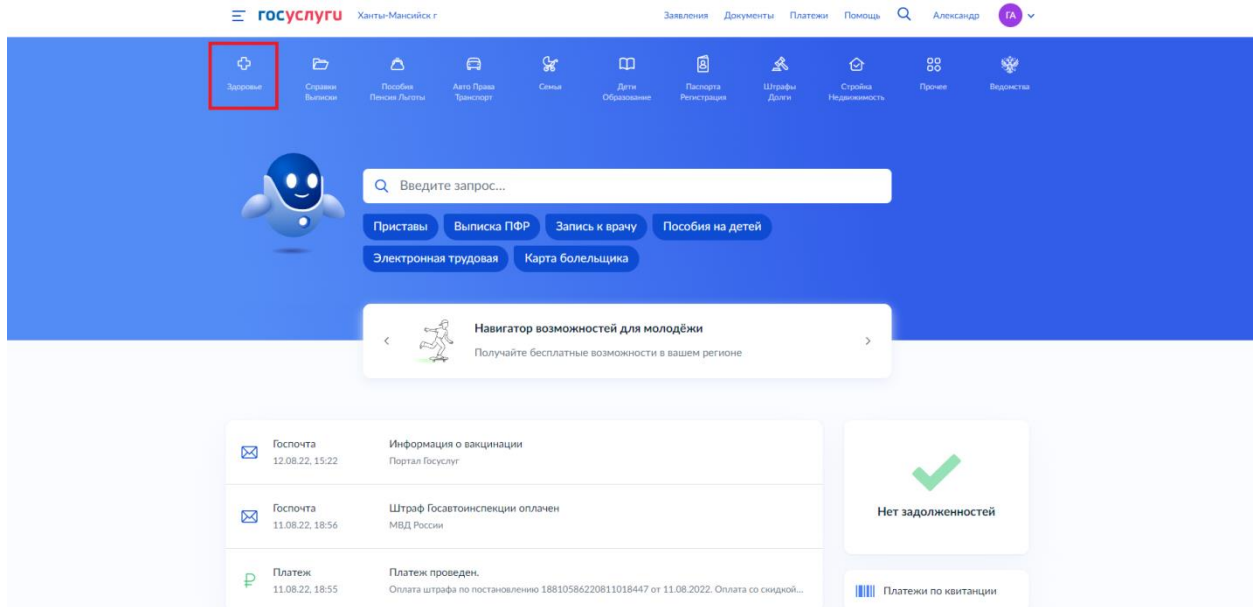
госуслуги Ханты-Мансийск г

Заявления Документы Платежи Помощь Александр ГА

Здоровье
Справки Выписки
Пособия Пенсия Льготы
Авто Права Транспорт
Семья
Дети Образование
Паспорта Регистрация
Штрафы Долги
Стройка Недвижимость
Прочее
Ведомства

Введите запрос...

Приставы
Выписка ПФР
Запись к врачу
Пособия на детей
Электронная трудовая
Карта болельщика

Навигатор возможностей для молодёжи
Получайте бесплатные возможности в вашем регионе

Госпочта
12.08.22, 15:22
Информация о вакцинации
Портал Госуслуг

Госпочта
11.08.22, 18:56
Штраф Госавтоинспекции оплачен
МВД России

Платеж
11.08.22, 18:55
Платеж проведен.
Оплата штрафа по постановлению 18810586220811018447 от 11.08.2022. Оплата со скидкой...

Нет задолженностей

Платежи по квитанции